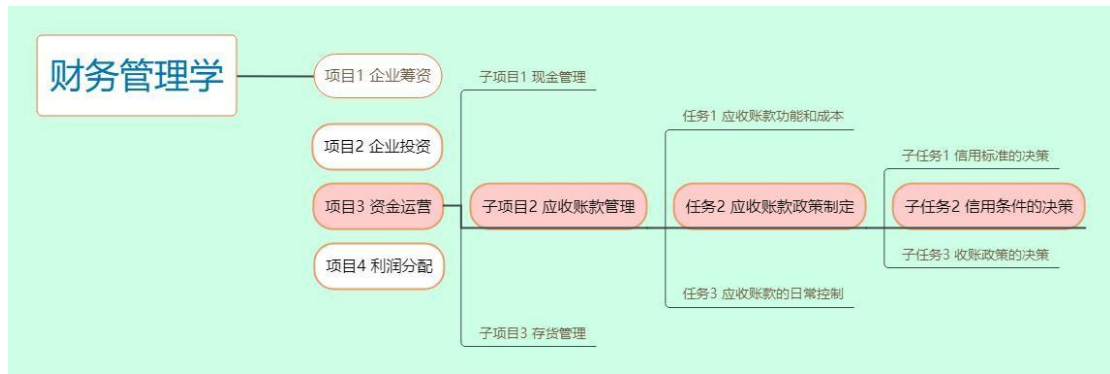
财务管理学

项目1 企业筹资

项目2 企业投资

项目3 资金运营

项目4 利润分配

子项目1 现金管理

子项目2 应收账款管理

子项目3 存货管理

任务1 应收账款功能和成本

任务2 应收账款政策制定

任务3 应收账款的日常控制

子任务1 信用标准的决策

子任务2 信用条件的决策

子任务3 收账政策的决策